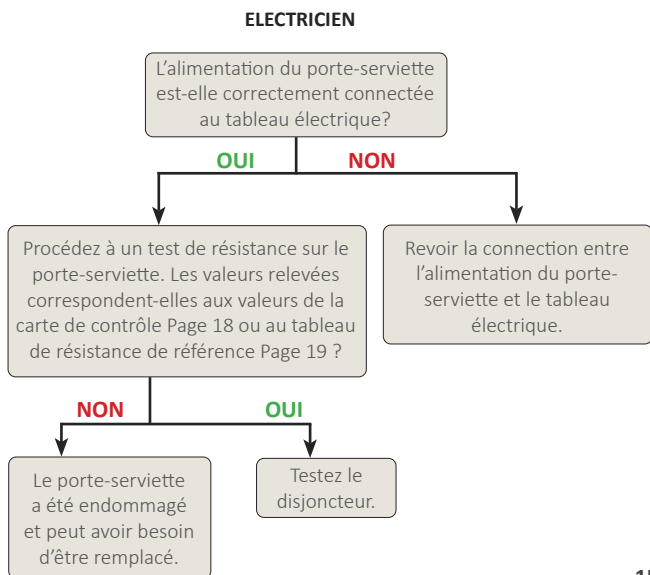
ELECTRICIEN

L'alimentation du porte-serviette est-elle correctement connectée au tableau électrique?

OUI

NON

Procédez à un test de résistance sur le porte-serviette. Les valeurs relevées correspondent-elles aux valeurs de la carte de contrôle Page 18 ou au tableau de résistance de référence Page 19 ?

Revoir la connection entre l'alimentation du porte-serviette et le tableau électrique.

NON

OUI

Le porte-serviette a été endommagé et peut avoir besoin d'être remplacé.

Testez le disjoncteur.

1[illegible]